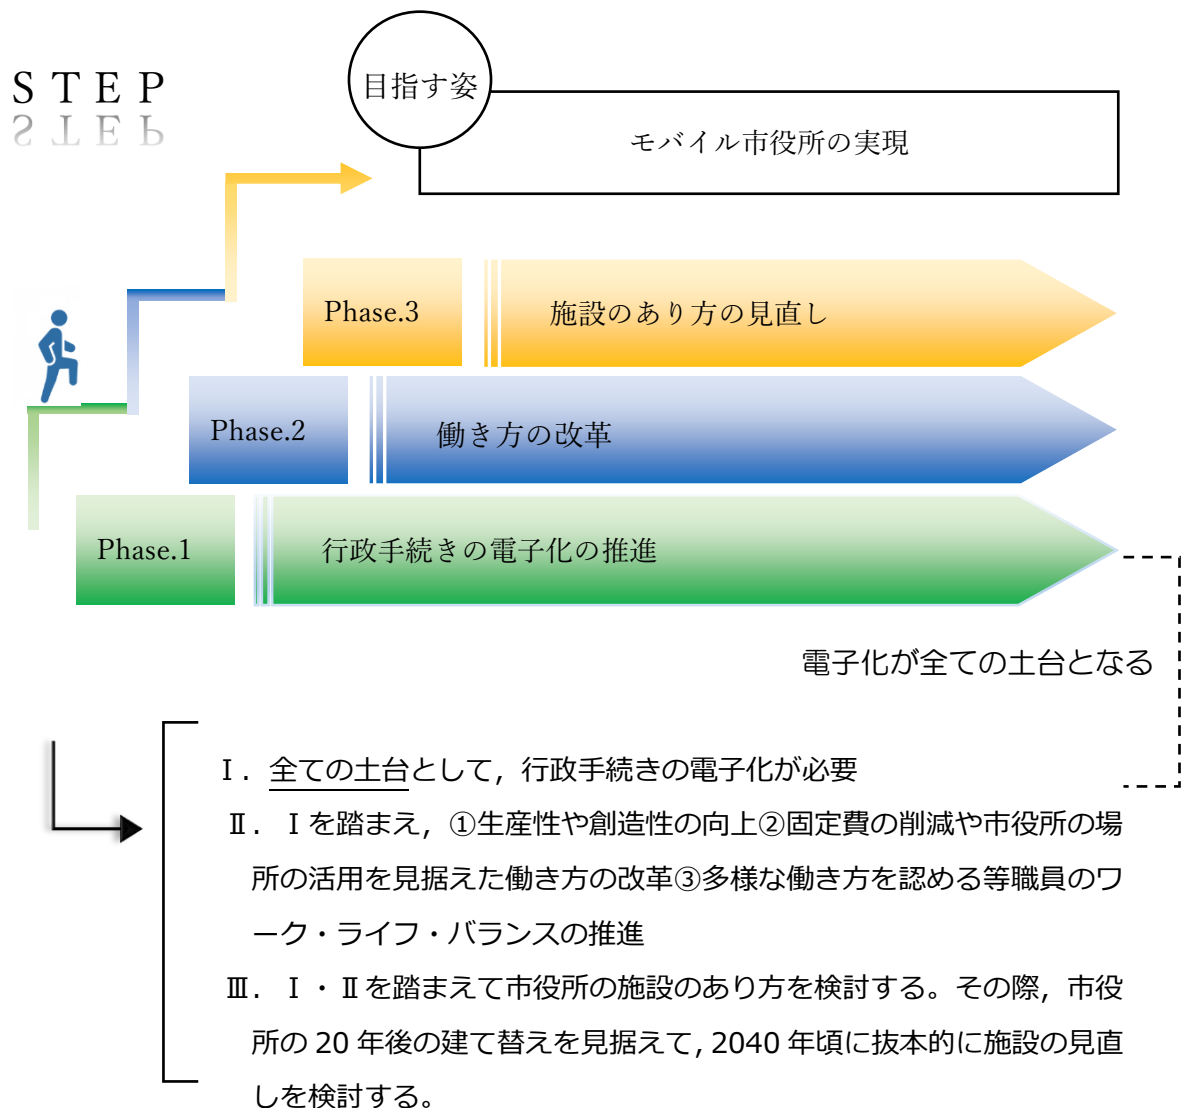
STEP

目指す姿

モバイル市役所の実現

Phase.3

施設のあり方の見直し

Phase.2

働き方の改革

Phase.1

行政手続きの電子化の推進

電子化が全ての土台となる

Ⅰ．全ての土台として，行政手続きの電子化が必要

Ⅱ．Ⅰを踏まえ，①生産性や創造性の向上②固定費の削減や市役所の場所の活用を見据えた働き方の改革③多様な働き方を認める等職員のワーク・ライフ・バランスの推進

Ⅲ．Ⅰ・Ⅱを踏まえて市役所の施設のあり方を検討する。その際，市役所の 20 年後の建て替えを見据えて，2040 年頃に抜本的に施設の見直しを検討する。